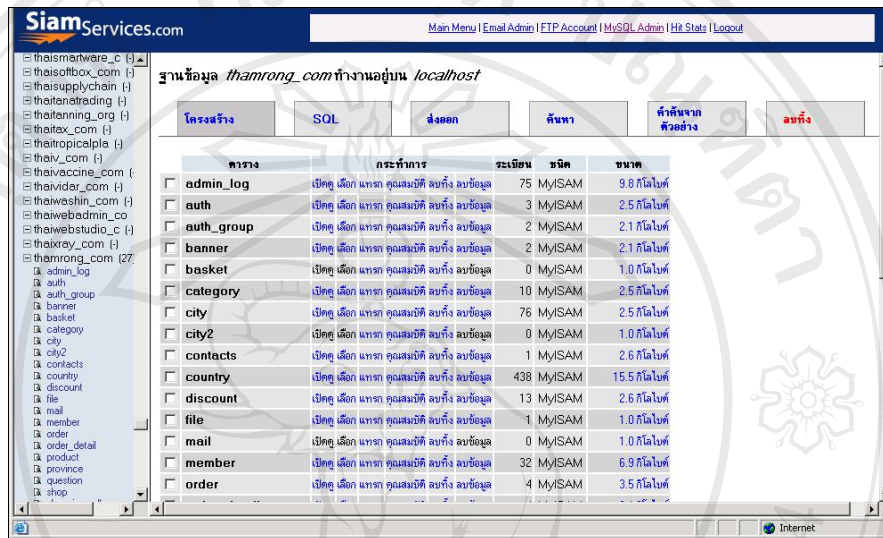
SiamServices.com

Main Menu | Email Admin | FTP Account | MySQL Admin | Hit Stats | Logout

thaismartware_c (-)
thaisoftbox_com (-)
thaisupplychain (-)
thaitanatrading (-)
thaitanning_org (-)
thaitax_com (-)
thaitropicalpla (-)
thaiv_com (-)
thaivaccine_com (
thaividar_com (-)
thaiwashin_com (-)
thaiwebadmin_co
thaiwebstudio_c (-)
thaixray_com (-)
thamrong_com (27
admin_log
auth
auth_group
banner
basket
category
city
city2
contacts
country
discount
file
mail
member
order
order_detail
product
province
question
shop

ฐานข้อมูล thamrong_com ทำงานอยู่บน localhost

| โครงสร้าง | SQL | ส่งออก | ค้นหา | คำค้นจากตัวอย่าง | ลบทิ้ง |
|---|---|---|---|---|---|

| | ตาราง | กระทำการ | ระเบียน | ชนิด | ขนาด |
|---|---|---|---|---|---|
| ☐ | admin_log | เปิดดู เลือก แทรก คุณสมบัติ ลบทิ้ง ลบข้อมูล | 75 | MyISAM | 9.8 กิโลไบต์ |
| ☐ | auth | เปิดดู เลือก แทรก คุณสมบัติ ลบทิ้ง ลบข้อมูล | 3 | MyISAM | 2.5 กิโลไบต์ |
| ☐ | auth_group | เปิดดู เลือก แทรก คุณสมบัติ ลบทิ้ง ลบข้อมูล | 2 | MyISAM | 2.1 กิโลไบต์ |
| ☐ | banner | เปิดดู เลือก แทรก คุณสมบัติ ลบทิ้ง ลบข้อมูล | 2 | MyISAM | 2.1 กิโลไบต์ |
| ☐ | basket | เปิดดู เลือก แทรก คุณสมบัติ ลบทิ้ง ลบข้อมูล | 0 | MyISAM | 1.0 กิโลไบต์ |
| ☐ | category | เปิดดู เลือก แทรก คุณสมบัติ ลบทิ้ง ลบข้อมูล | 10 | MyISAM | 2.5 กิโลไบต์ |
| ☐ | city | เปิดดู เลือก แทรก คุณสมบัติ ลบทิ้ง ลบข้อมูล | 76 | MyISAM | 2.5 กิโลไบต์ |
| ☐ | city2 | เปิดดู เลือก แทรก คุณสมบัติ ลบทิ้ง ลบข้อมูล | 0 | MyISAM | 1.0 กิโลไบต์ |
| ☐ | contacts | เปิดดู เลือก แทรก คุณสมบัติ ลบทิ้ง ลบข้อมูล | 1 | MyISAM | 2.6 กิโลไบต์ |
| ☐ | country | เปิดดู เลือก แทรก คุณสมบัติ ลบทิ้ง ลบข้อมูล | 438 | MyISAM | 15.5 กิโลไบต์ |
| ☐ | discount | เปิดดู เลือก แทรก คุณสมบัติ ลบทิ้ง ลบข้อมูล | 13 | MyISAM | 2.6 กิโลไบต์ |
| ☐ | file | เปิดดู เลือก แทรก คุณสมบัติ ลบทิ้ง ลบข้อมูล | 1 | MyISAM | 1.0 กิโลไบต์ |
| ☐ | mail | เปิดดู เลือก แทรก คุณสมบัติ ลบทิ้ง ลบข้อมูล | 0 | MyISAM | 1.0 กิโลไบต์ |
| ☐ | member | เปิดดู เลือก แทรก คุณสมบัติ ลบทิ้ง ลบข้อมูล | 32 | MyISAM | 6.9 กิโลไบต์ |
| ☐ | order | เปิดดู เลือก แทรก คุณสมบัติ ลบทิ้ง ลบข้อมูล | 4 | MyISAM | 3.5 กิโลไบต์ |

Internet